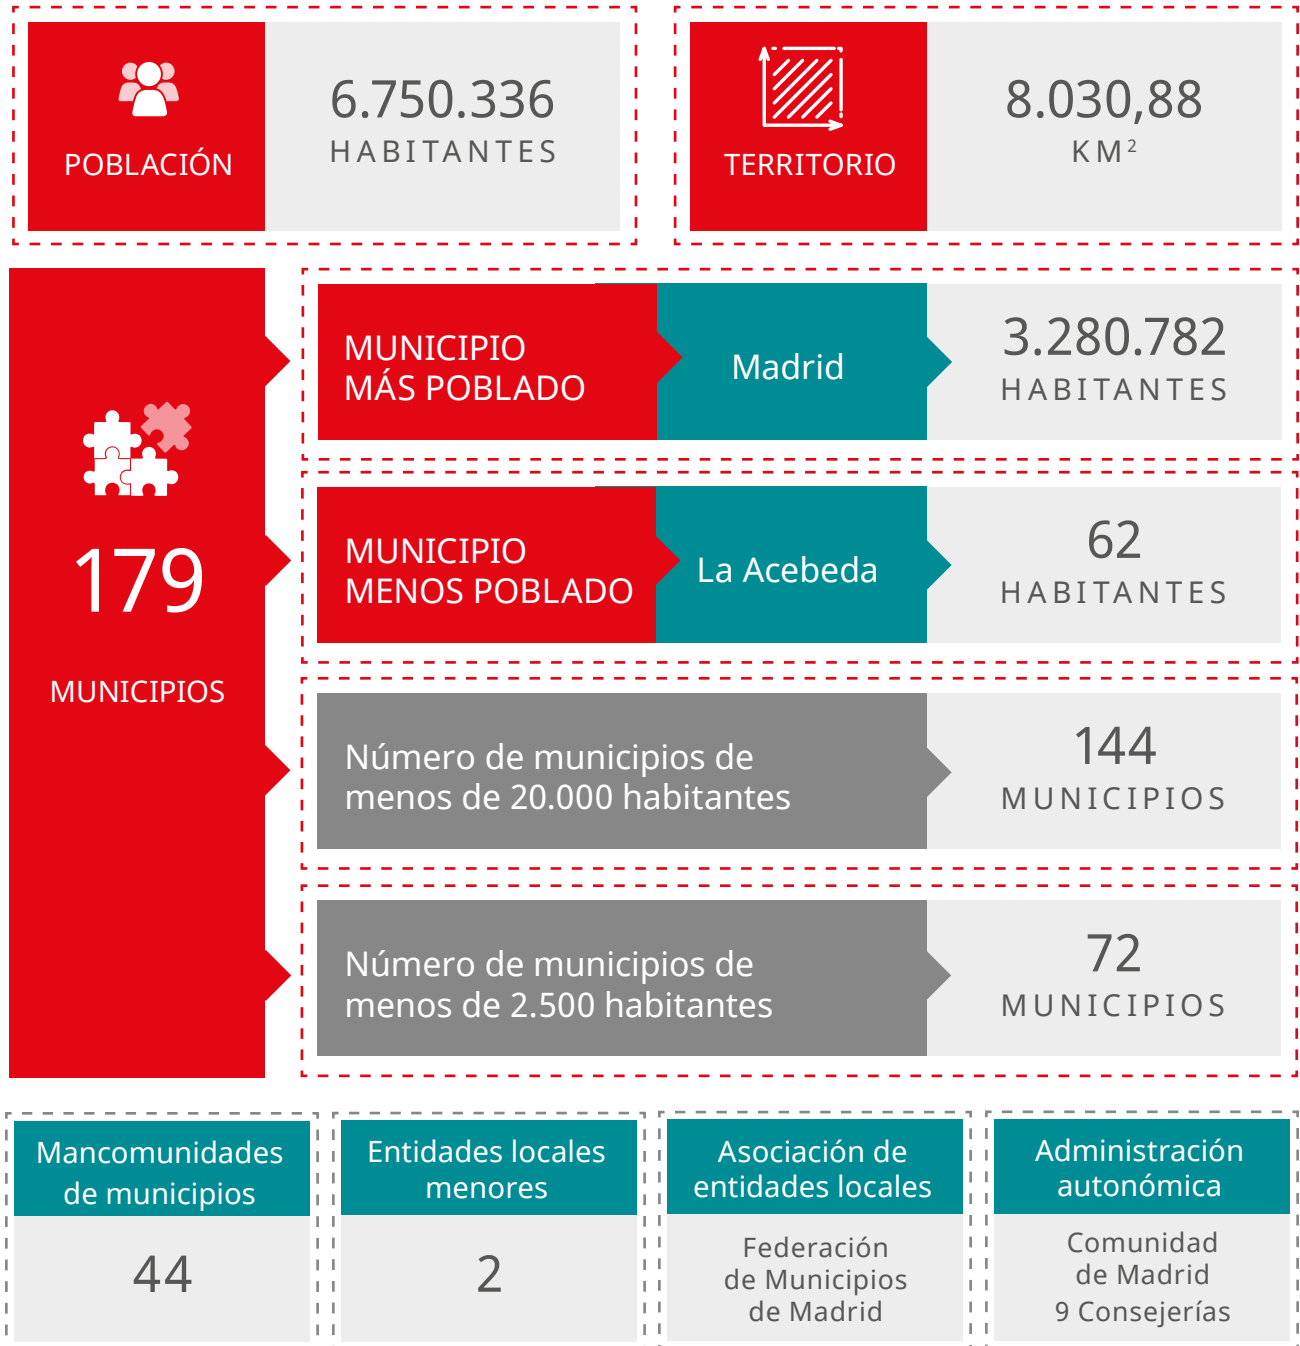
POBLACIÓN

6.750.336
HABITANTES

TERRITORIO

8.030,88
$KM^2$

179

MUNICIPIOS

MUNICIPIO MÁS POBLADO

Madrid

3.280.782
HABITANTES

MUNICIPIO MENOS POBLADO

La Acebeda

62
HABITANTES

Número de municipios de menos de 20.000 habitantes

144
MUNICIPIOS

Número de municipios de menos de 2.500 habitantes

72
MUNICIPIOS

Mancomunidades de municipios

44

Entidades locales menores

2

Asociación de entidades locales

Federación de Municipios de Madrid

Administración autonómica

Comunidad de Madrid
9 Consejerías